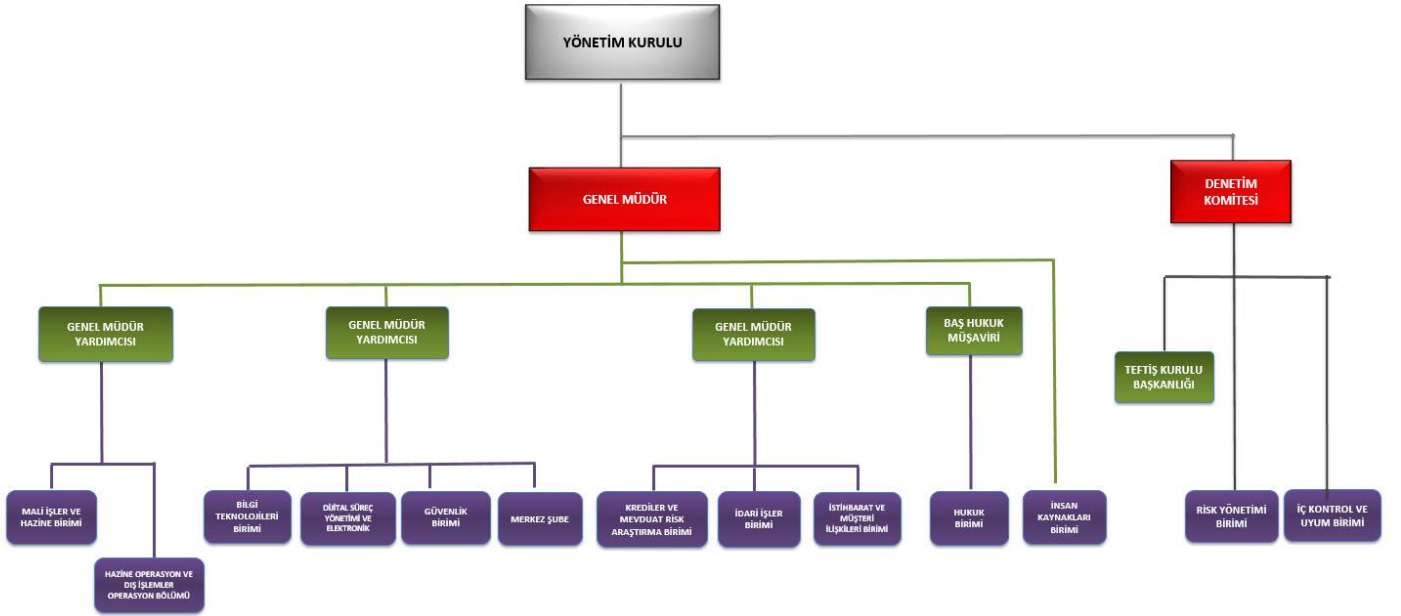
YÖNETİM KURULU

GENEL MÜDÜR

DENETİM KOMİTESİ

GENEL MÜDÜR YARDIMCISI

GENEL MÜDÜR YARDIMCISI

GENEL MÜDÜR YARDIMCISI

BAŞ HUKUK MÜŞAVİRİ

TEFTİŞ KURULU BAŞKANLIĞI

MALİ İŞLER VE HAZİNE BİRİMİ

HAZİNE OPERASYON VE DIŞ İŞLEMLER OPERASYON BÖLÜMÜ

BİLGİ TEKNOLOJİLERİ BİRİMİ

DİJİTAL SÜREÇ YÖNETİMİ VE ELEKTRONİK

GÜVENLİK BİRİMİ

MERKEZ ŞUBE

KREDİLER VE MEVDUAT RİSK ARAŞTIRMA BİRİMİ

İDARİ İŞLER BİRİMİ

İSTİHBARAT VE MÜŞTERİ İLİŞKİLERİ BİRİMİ

HUKUK BİRİMİ

İNSAN KAYNAKLARI BİRİMİ

RİSK YÖNETİMİ BİRİMİ

İÇ KONTROL VE UYUM BİRİMİ